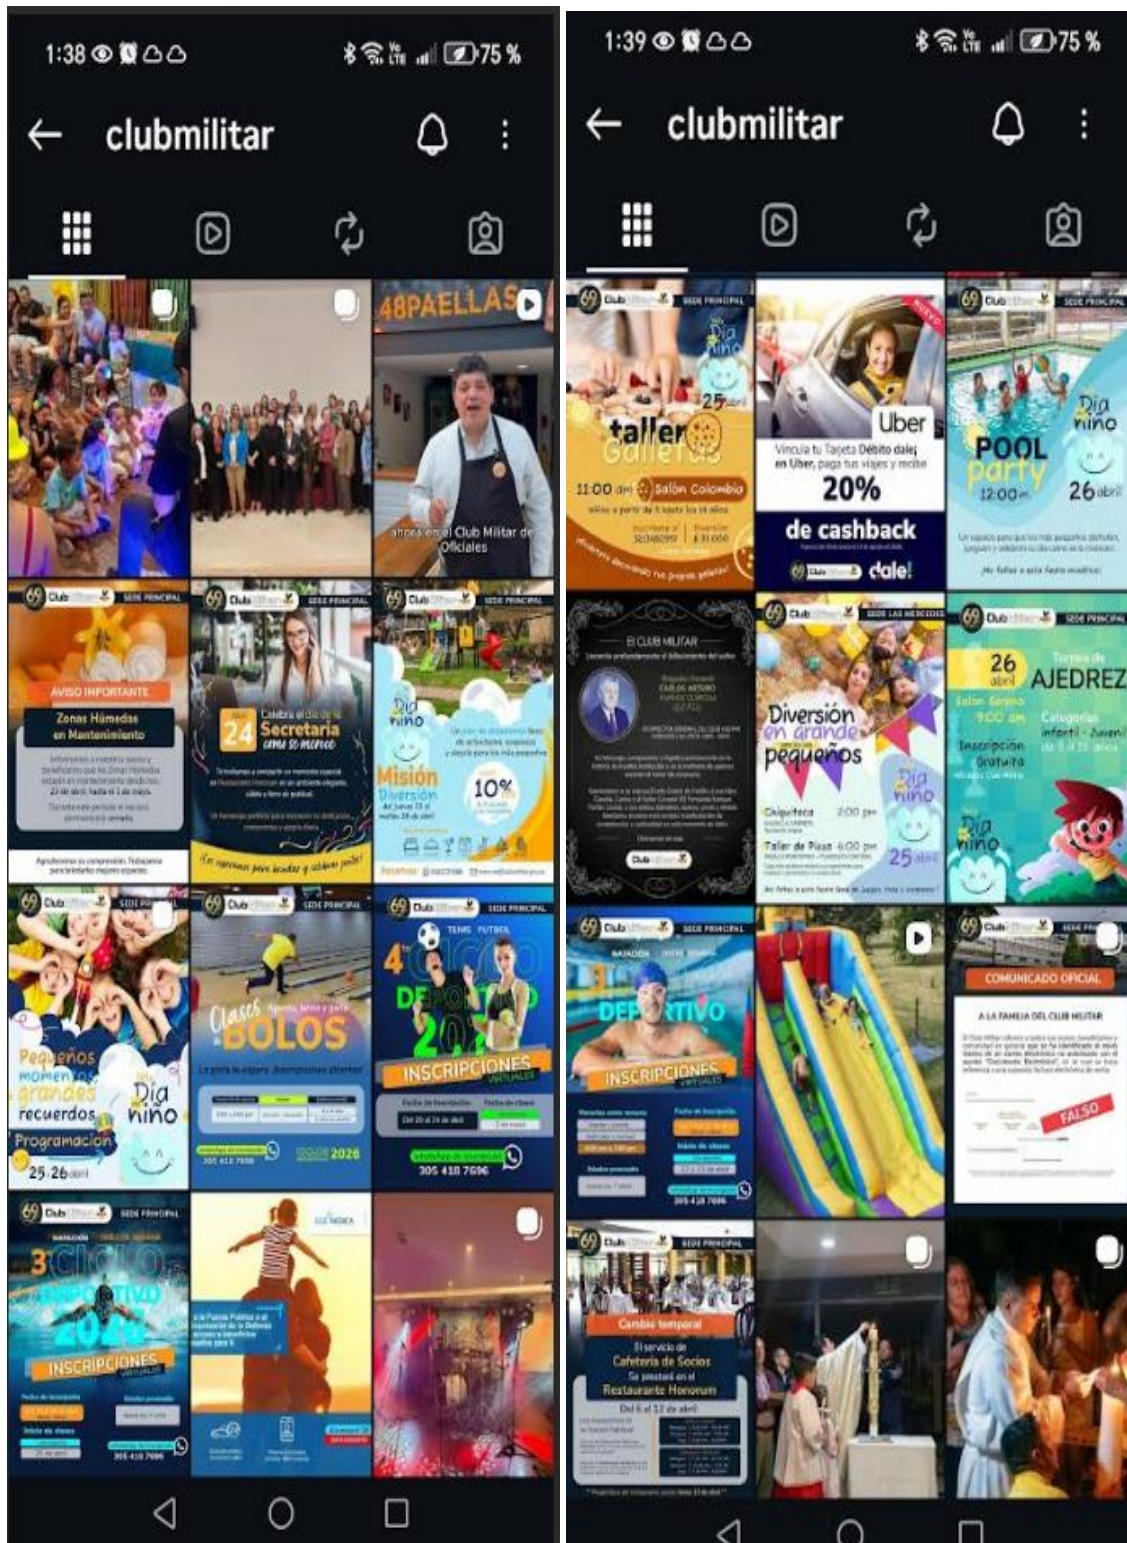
1:38 75 %

clubmilitar

48PAELLAS

ahora en el Club Militar de Oficiales

Club Militar SEDE PRINCIPAL

AVISO IMPORTANTE

Zonas Húmedas en Mantenimiento

Club Militar SEDE PRINCIPAL

24 Celebra el día de la Secretaria como se merece

Club Militar SEDE PRINCIPAL

Día niño

Misión Diversión

10%

Club Militar SEDE PRINCIPAL

Pequeños momentos grandes recuerdos

Día niño

Programación

25-26 abril

Club Militar SEDE PRINCIPAL

Clases BOLOS

305 410 7696

Club Militar SEDE PRINCIPAL

4 CICLO DEPORTIVO 2026

INSCRIPCIONES VIRTUALES

305 410 7696

Club Militar SEDE PRINCIPAL

3 CICLO DEPORTIVO 2026

INSCRIPCIONES VIRTUALES

305 410 7696

1:39 75 %

clubmilitar

Club Militar SEDE PRINCIPAL

Día niño

25 abril

taller Galletas

11:00 am Salón Colombia

Uber

Vincula tu Tarjeta Débito dale! en Uber, paga tus viajes y recibe

20%

de cashback

dale!

Club Militar SEDE PRINCIPAL

Día niño

POOL party

12:00 m

26 abril

EL CLUB MILITAR

Club Militar SEDE LAS MERCEDES

Diversión en grande para los más pequeños

Día niño

25 abril

Club Militar SEDE PRINCIPAL

26 abril

Torneo de AJEDREZ

Inscripción Gratuita

Día niño

Club Militar SEDE PRINCIPAL

DEPORTIVO

INSCRIPCIONES VIRTUALES

Club Militar

COMUNICADO OFICIAL

A LA FAMILIA DEL CLUB MILITAR

FALSO

Club Militar SEDE PRINCIPAL

Cambio temporal

El servicio de Cafetería de Socios Se prestará en el Restaurante Honorum

Del 6 al 12 de abril